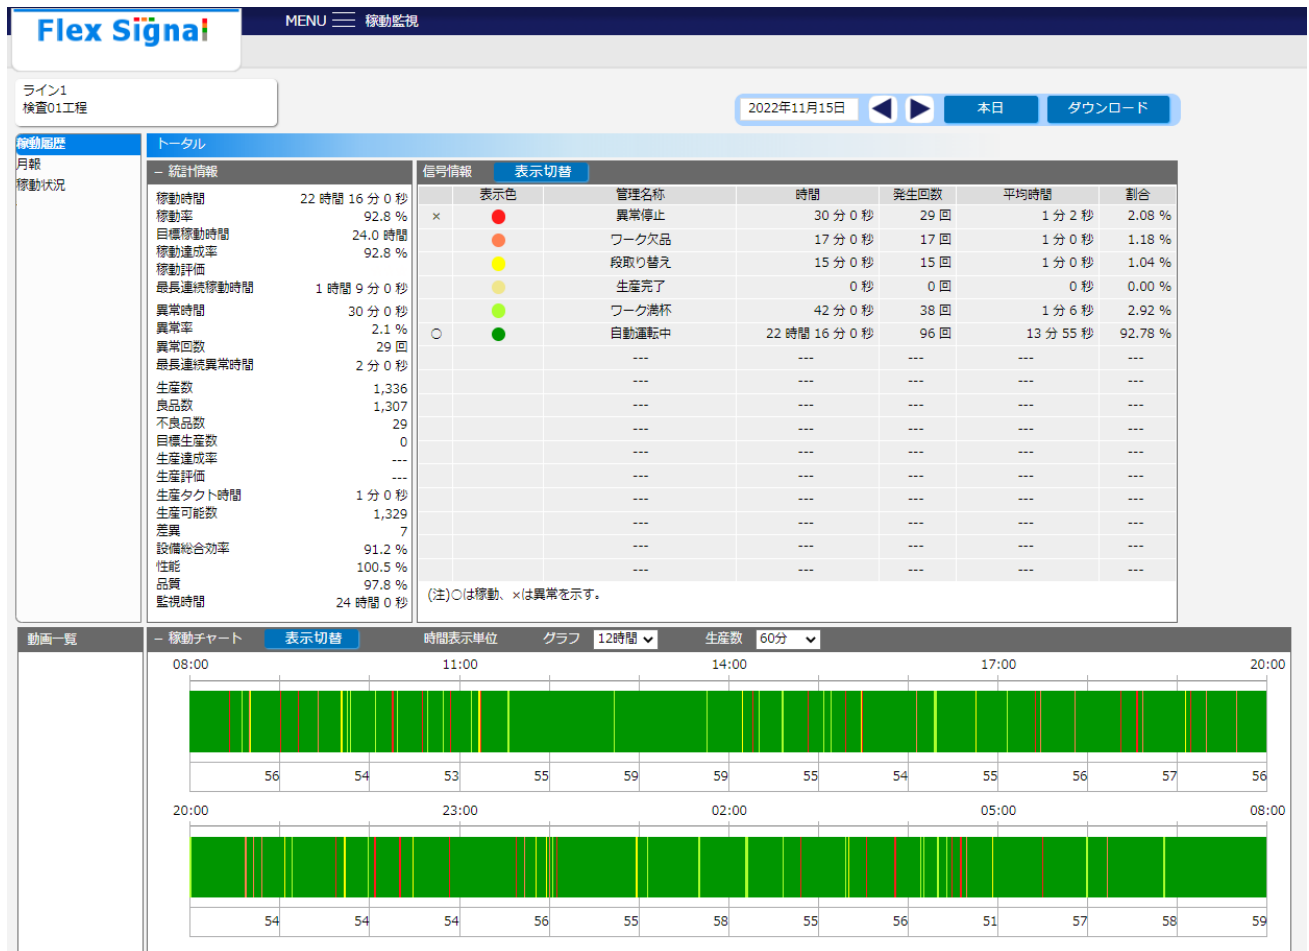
Flex Signal

MENU 稼動監視

ライン1
検査01工程

2022年11月15日 本日 ダウンロード

稼動履歴
月報
稼動状況

トータル

– 統計情報

| | |
|---|---|
| 稼動時間 | 22 時間 16 分 0 秒 |
| 稼動率 | 92.8 % |
| 目標稼動時間 | 24.0 時間 |
| 稼動達成率 | 92.8 % |
| 稼動評価 | |
| 最長連続稼動時間 | 1 時間 9 分 0 秒 |
| 異常時間 | 30 分 0 秒 |
| 異常率 | 2.1 % |
| 異常回数 | 29 回 |
| 最長連続異常時間 | 2 分 0 秒 |
| 生産数 | 1,336 |
| 良品数 | 1,307 |
| 不良品数 | 29 |
| 目標生産数 | 0 |
| 生産達成率 | --- |
| 生産評価 | --- |
| 生産タクト時間 | 1 分 0 秒 |
| 生産可能数 | 1,329 |
| 差異 | 7 |
| 設備総合効率 | 91.2 % |
| 性能 | 100.5 % |
| 品質 | 97.8 % |
| 監視時間 | 24 時間 0 秒 |

信号情報 表示切替

| | 表示色 | 管理名称 | 時間 | 発生回数 | 平均時間 | 割合 |
|---|---|---|---|---|---|---|
| × | | 異常停止 | 30 分 0 秒 | 29 回 | 1 分 2 秒 | 2.08 % |
| | | ワーク欠品 | 17 分 0 秒 | 17 回 | 1 分 0 秒 | 1.18 % |
| | | 段取り替え | 15 分 0 秒 | 15 回 | 1 分 0 秒 | 1.04 % |
| | | 生産完了 | 0 秒 | 0 回 | 0 秒 | 0.00 % |
| | | ワーク満杯 | 42 分 0 秒 | 38 回 | 1 分 6 秒 | 2.92 % |
| ○ | | 自動運転中 | 22 時間 16 分 0 秒 | 96 回 | 13 分 55 秒 | 92.78 % |
| | | --- | --- | --- | --- | --- |
| | | --- | --- | --- | --- | --- |
| | | --- | --- | --- | --- | --- |
| | | --- | --- | --- | --- | --- |
| | | --- | --- | --- | --- | --- |
| | | --- | --- | --- | --- | --- |
| | | --- | --- | --- | --- | --- |
| | | --- | --- | --- | --- | --- |
| | | --- | --- | --- | --- | --- |
| | | --- | --- | --- | --- | --- |

(注)○は稼動、×は異常を示す。

動画一覧

– 稼動チャート 表示切替 時間表示単位 グラフ 12時間 生産数 60分

08:00 11:00 14:00 17:00 20:00
56 54 53 55 59 59 55 54 55 56 57 56

20:00 23:00 02:00 05:00 08:00
54 54 54 56 55 58 55 56 51 57 58 59